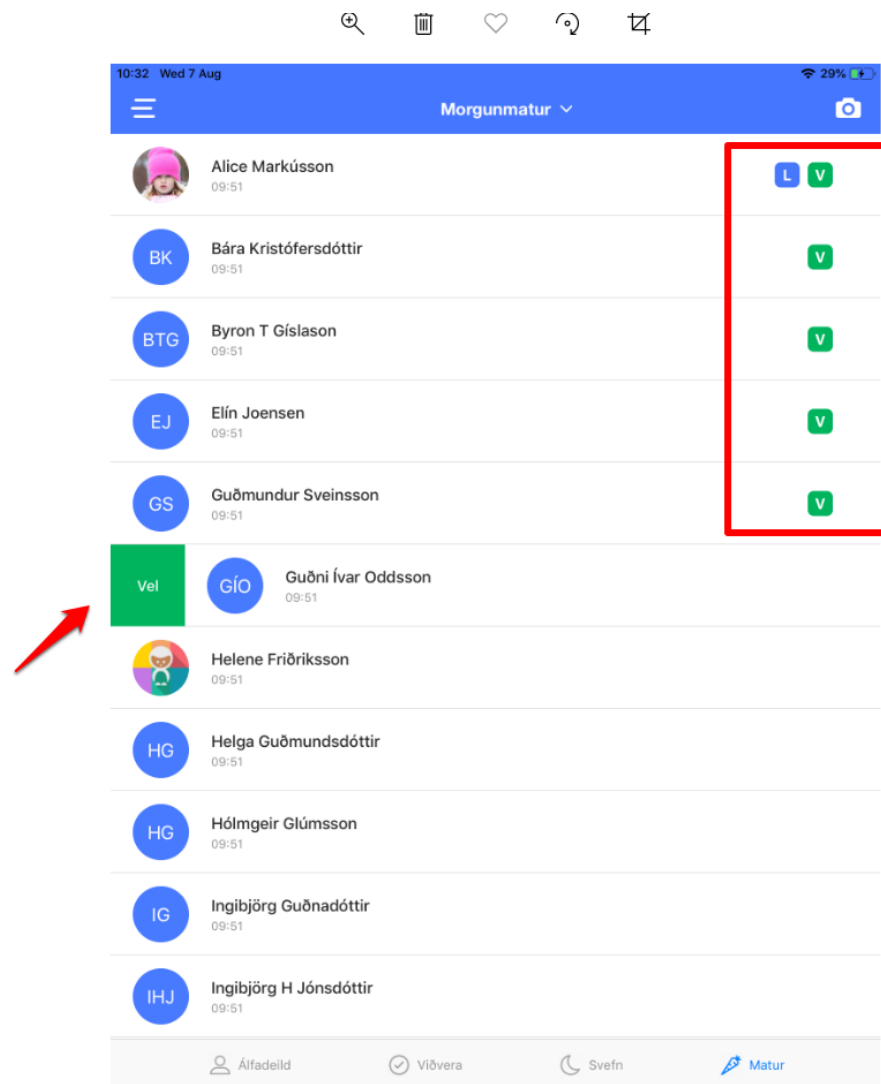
10:32 Wed 7 Aug

29%

Morgunmatur

Alice Markússon
09:51

L V

BK Bára Kristófersdóttir
09:51

V

BTG Byron T Gíslason
09:51

V

EJ Elín Joensen
09:51

V

GS Guðmundur Sveinsson
09:51

V

Vel

GÍO Guðni Ívar Oddsson
09:51

Helene Friðriksson
09:51

HG Helga Guðmundsdóttir
09:51

HG Hólmgeir Glúmsson
09:51

IG Ingibjörg Guðnadóttir
09:51

IHJ Ingibjörg H Jónsdóttir
09:51

Álfadeild Viðvera Svefn Matur